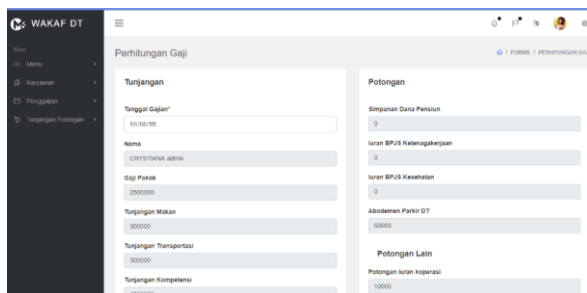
WAKAF DT

Main
Menu
Karyawan
Penggajian
Tunjangan Potongan

Perhitungan Gaji

/ FORMS / PERHITUNGAN GA

Tunjangan

Tanggal Gajian*
hh/bb/tttt

Nama
CRYSTIANA admin

Gaji Pokok
2500000

Tunjangan Makan
300000

Tunjangan Transportasi
300000

Tunjangan Kompetensi
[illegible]

Potongan

Simpanan Dana Pensiun
0

Iuran BPJS Ketenagakerjaan
0

Iuran BPJS Kesehatan
0

Abodemen Parkir DT
60000

Potongan Lain

Potongan iuran koperasi
10000